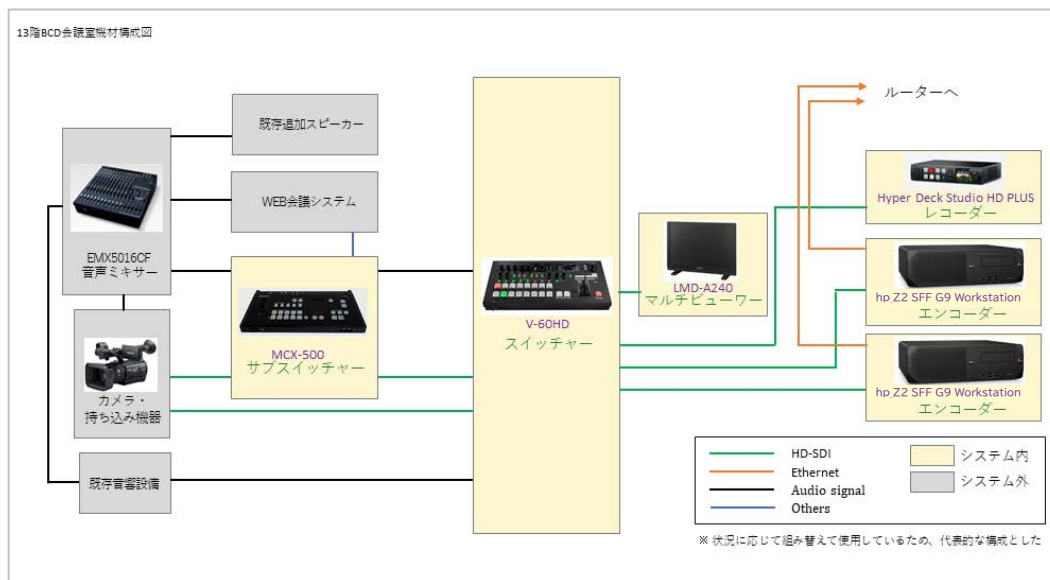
13階BCD会議室機材構成図

既存追加スピーカー

WEB会議システム

EMX5016CF
音声ミキサー

MCX-500
サブスイッチャー

カメラ・
持ち込み機器

既存音響設備

V-60HD
スイッチャー

LMD-A240
マルチビューワー

ルーターへ

Hyper Deck Studio HD PLUS
レコーダー

hp Z2 SFF G9 Workstation
エンコーダー

hp Z2 SFF G9 Workstation
エンコーダー

HD-SDI
Ethernet
Audio signal
Others

システム内
システム外

※状況に応じて組み替えて使用しているため、代表的な構成とした